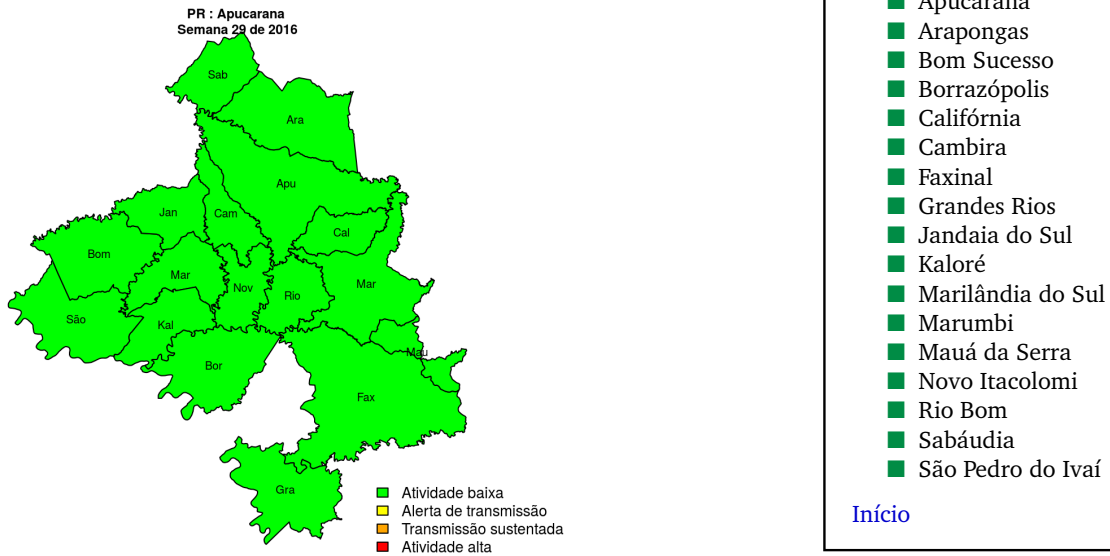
PR : Apucarana
Semana 29 de 2016

Sab
Ara
Apu
Jan
Cam
Cal
Bom
Mar
Nov
Rio
Mar
São
Kal
Mau
Bor
Fax
Gra

Atividade baixa
Alerta de transmissão
Transmissão sustentada
Atividade alta

Apucarana
Arapongas
Bom Sucesso
Borrazópolis
Califórnia
Cambira
Faxinal
Grandes Rios
Jandaia do Sul
Kaloré
Marilândia do Sul
Marumbi
Mauá da Serra
Novo Itacolomi
Rio Bom
Sabáudia
São Pedro do Ivaí

Início